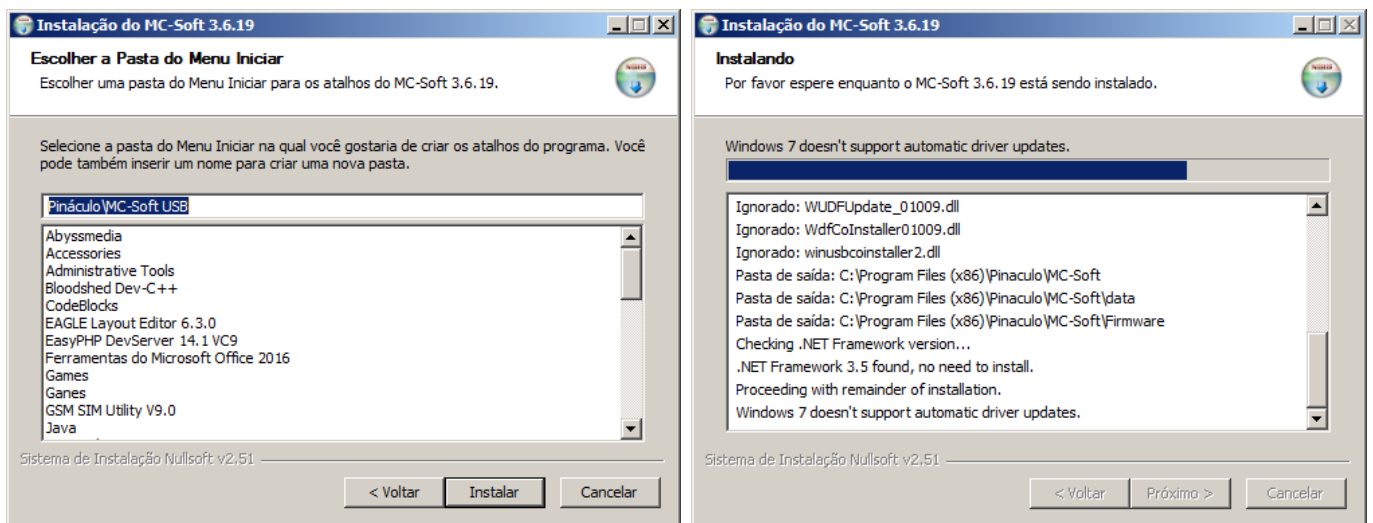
Instalação do MC-Soft 3.6.19

Escolher a Pasta do Menu Iniciar
Escolher uma pasta do Menu Iniciar para os atalhos do MC-Soft 3.6.19.

Selecione a pasta do Menu Iniciar na qual você gostaria de criar os atalhos do programa. Você pode também inserir um nome para criar uma nova pasta.

Pináculo\MC-Soft USB

Abyssmedia
Accessories
Administrative Tools
Bloodshed Dev-C++
CodeBlocks
EAGLE Layout Editor 6.3.0
EasyPHP DevServer 14.1 VC9
Ferramentas do Microsoft Office 2016
Games
Ganes
GSM SIM Utility V9.0
Java

Sistema de Instalação Nullsoft v2.51

< Voltar | Instalar | Cancelar

Instalação do MC-Soft 3.6.19

Instalando
Por favor espere enquanto o MC-Soft 3.6.19 está sendo instalado.

Windows 7 doesn't support automatic driver updates.

Ignorado: WUDFUpdate_01009.dll
Ignorado: WdfCoInstaller01009.dll
Ignorado: winusbcoinstaller2.dll
Pasta de saída: C:\Program Files (x86)\Pinaculo\MC-Soft
Pasta de saída: C:\Program Files (x86)\Pinaculo\MC-Soft\data
Pasta de saída: C:\Program Files (x86)\Pinaculo\MC-Soft\Firmware
Checking .NET Framework version...
.NET Framework 3.5 found, no need to install.
Proceeding with remainder of installation.
Windows 7 doesn't support automatic driver updates.

Sistema de Instalação Nullsoft v2.51

< Voltar | Próximo > | Cancelar